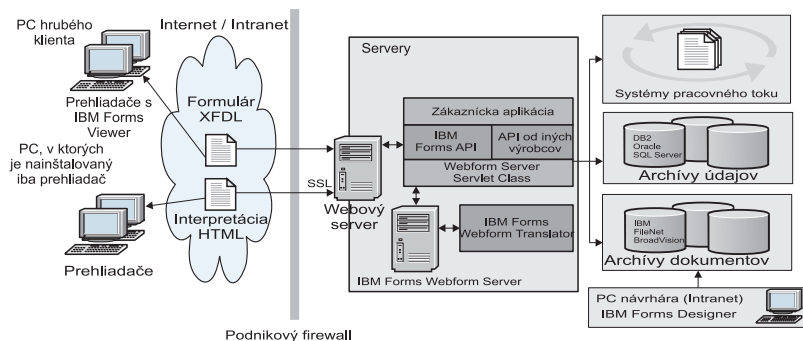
PC hrubého klienta

Internet / Intranet

Prehliadače s IBM Forms Viewer

Formulár XFDL

PC, v ktorých je nainštalovaný iba prehliadač

SSL

Interpretácia HTML

Prehliadače

Servery

Zákaznícka aplikácia

IBM Forms API

API od iných výrobcov

Webform Server Servlet Class

Webový server

IBM Forms Webform Translator

IBM Forms Webform Server

Systémy pracovného toku

DB2
Oracle
SQL Server

Archívy údajov

IBM
FileNet
BroadVision

Archívy dokumentov

PC návrhára (Intranet)
IBM Forms Designer

Podnikový firewall